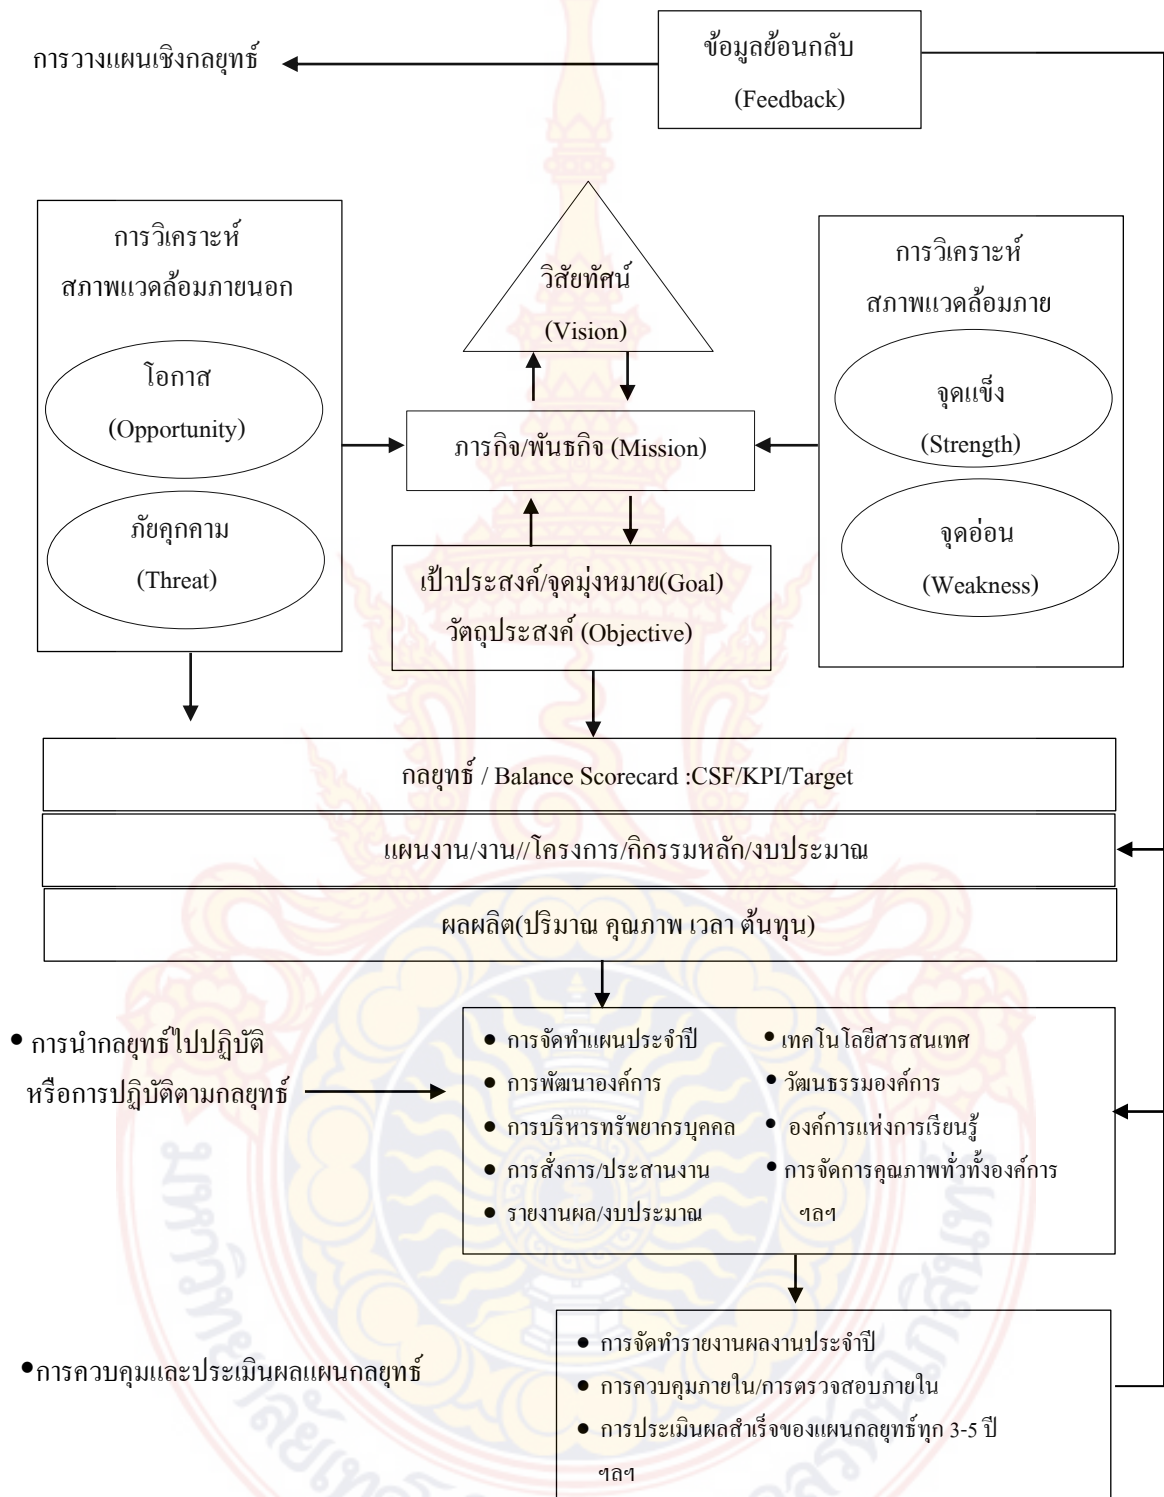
การวางแผนเชิงกลยุทธ์

ข้อมูลย้อนกลับ
(Feedback)

การวิเคราะห์
สภาพแวดล้อมภายนอก

โอกาส
(Opportunity)

ภัยคุกคาม
(Threat)

วิสัยทัศน์
(Vision)

ภารกิจ/พันธกิจ (Mission)

เป้าประสงค์/จุดมุ่งหมาย(Goal)
วัตถุประสงค์ (Objective)

การวิเคราะห์
สภาพแวดล้อมภาย

จุดแข็ง
(Strength)

จุดอ่อน
(Weakness)

กลยุทธ์ / Balance Scorecard :CSF/KPI/Target

แผนงาน/งาน//โครงการ/กิกรรมหลัก/งบประมาณ

ผลผลิต(ปริมาณ คุณภาพ เวลา ต้นทุน)

• การนำกลยุทธ์ไปปฏิบัติ
หรือการปฏิบัติตามกลยุทธ์

• การจัดทำแผนประจำปี
• การพัฒนาองค์การ
• การบริหารทรัพยากรบุคคล
• การสั่งการ/ประสานงาน
• รายงานผล/งบประมาณ

• เทคโนโลยีสารสนเทศ
• วัฒนธรรมองค์การ
• องค์การแห่งการเรียนรู้
• การจัดการคุณภาพทั่วทั้งองค์การ
ฯลฯ

•การควบคุมและประเมินผลแผนกลยุทธ์

• การจัดทำรายงานผลงานประจำปี
• การควบคุมภายใน/การตรวจสอบภายใน
• การประเมินผลสำเร็จของแผนกลยุทธ์ทุก 3-5 ปี
ฯลฯ